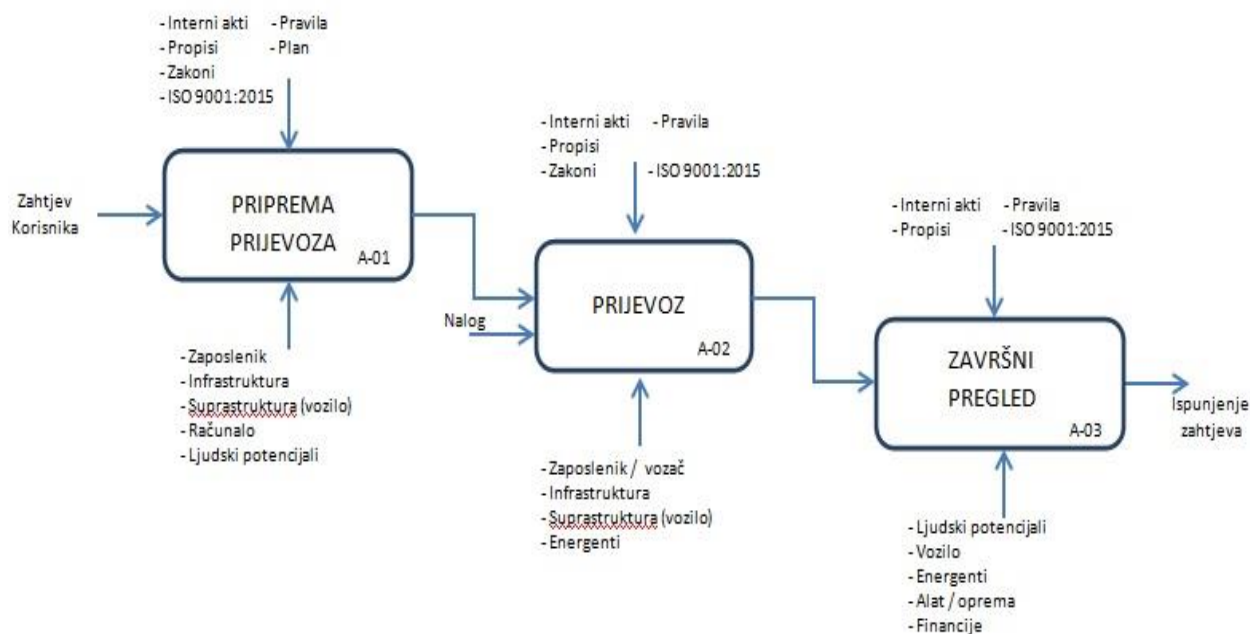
- Interni akti - Pravila
- Propisi - Plan
- Zakoni
- ISO 9001:2015

Zahtjev Korisnika

PRIPREMA PRIJEVOZA
A-01

- Zaposlenik
- Infrastruktura
- Suprastruktura (vozilo)
- Računalo
- Ljudski potencijali

- Interni akti - Pravila
- Propisi
- Zakoni - ISO 9001:2015

Nalog

PRIJEVOZ
A-02

- Zaposlenik / vozač
- Infrastruktura
- Suprastruktura (vozilo)
- Energenti

- Interni akti - Pravila
- Propisi - ISO 9001:2015

ZAVRŠNI PREGLED
A-03

Ispunjenje zahtjeva

- Ljudski potencijali
- Vozilo
- Energenti
- Alat / oprema
- Financije